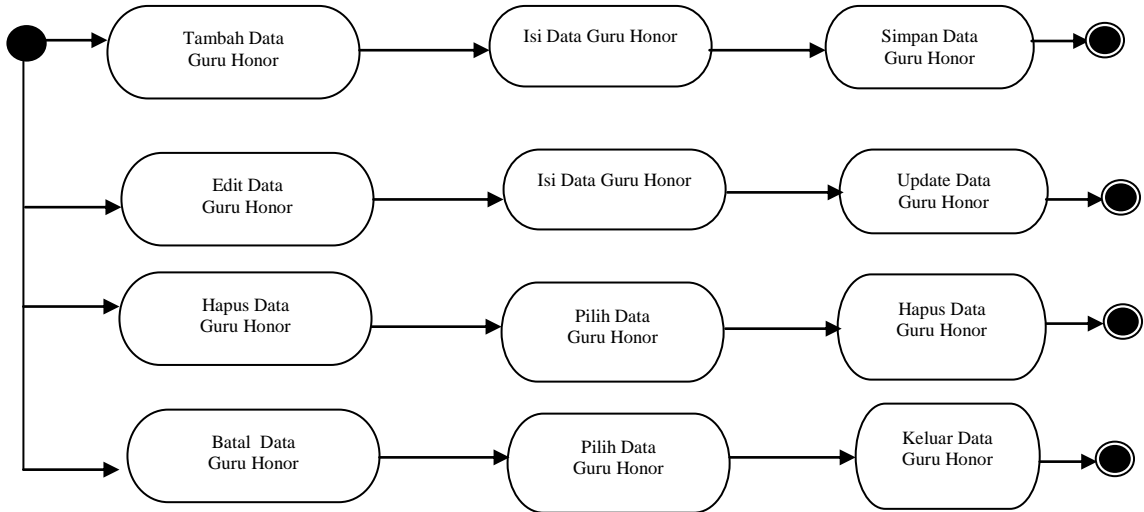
Tambah Data Guru Honor

Isi Data Guru Honor

Simpan Data Guru Honor

Edit Data Guru Honor

Isi Data Guru Honor

Update Data Guru Honor

Hapus Data Guru Honor

Pilih Data Guru Honor

Hapus Data Guru Honor

Batal Data Guru Honor

Pilih Data Guru Honor

Keluar Data Guru Honor